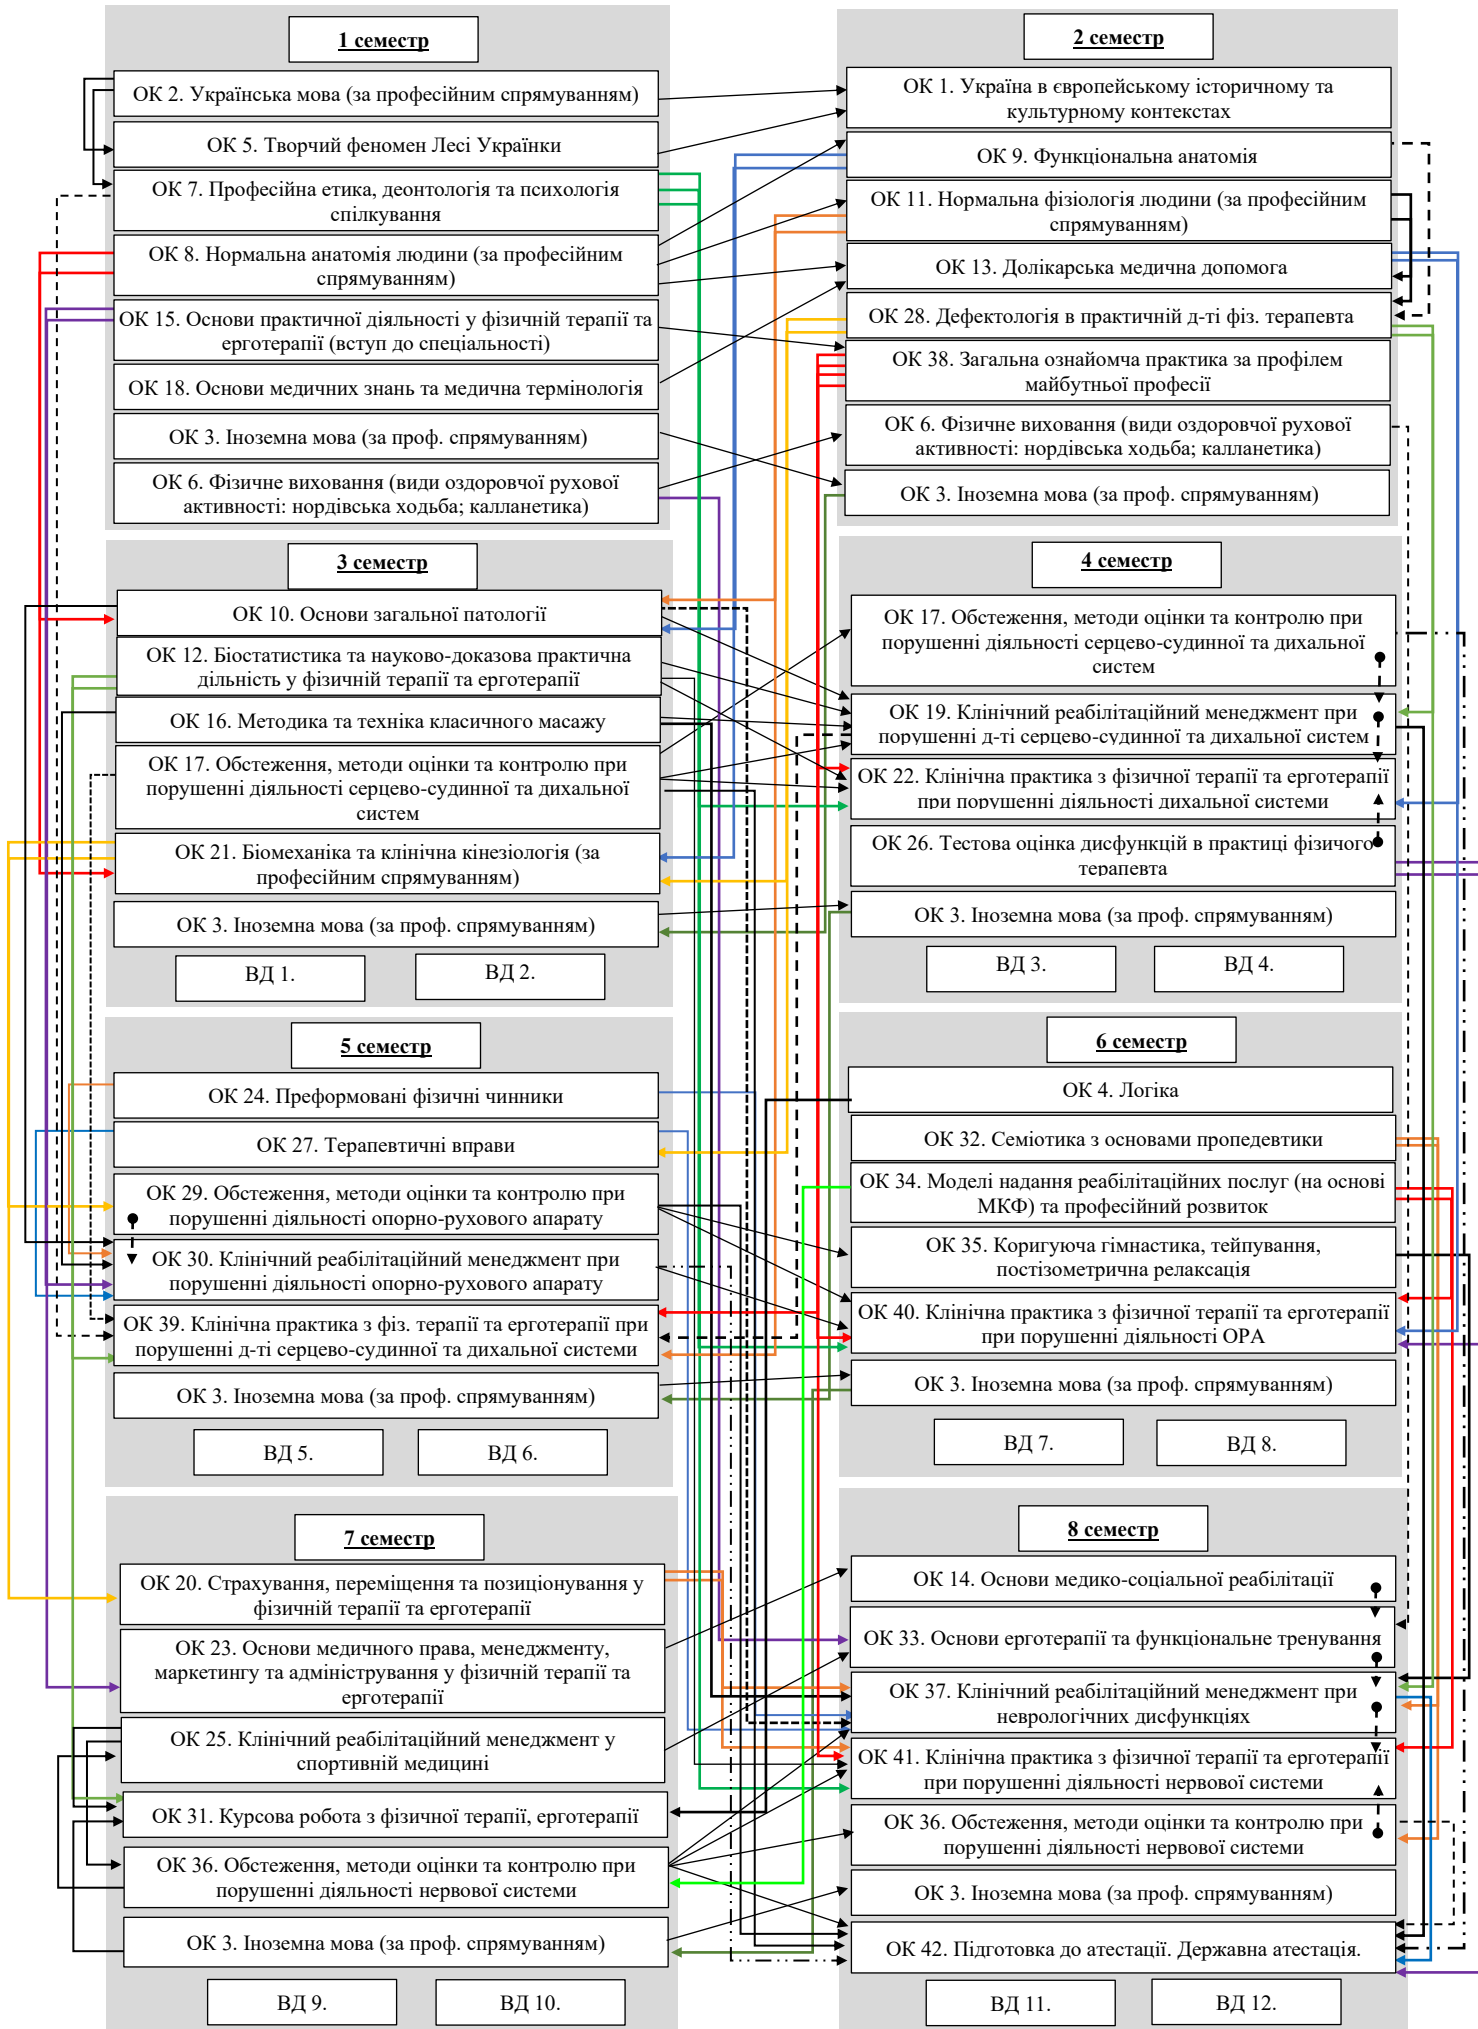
1 семестр

ОК 2. Українська мова (за професійним спрямуванням)

ОК 5. Творчий феномен Лесі Українки

ОК 7. Професійна етика, деонтологія та психологія спілкування

ОК 8. Нормальна анатомія людини (за професійним спрямуванням)

ОК 15. Основи практичної діяльності у фізичній терапії та ерготерапії (вступ до спеціальності)

ОК 18. Основи медичних знань та медична термінологія

ОК 3. Іноземна мова (за проф. спрямуванням)

ОК 6. Фізичне виховання (види оздоровчої рухової активності: нордівська ходьба; калланетика)

2 семестр

ОК 1. Україна в європейському історичному та культурному контекстах

ОК 9. Функціональна анатомія

ОК 11. Нормальна фізіологія людини (за професійним спрямуванням)

ОК 13. Долікарська медична допомога

ОК 28. Дефектологія в практичній д-ті фіз. терапевта

ОК 38. Загальна ознайомча практика за профілем майбутньої професії

ОК 6. Фізичне виховання (види оздоровчої рухової активності: нордівська ходьба; калланетика)

ОК 3. Іноземна мова (за проф. спрямуванням)

3 семестр

ОК 10. Основи загальної патології

ОК 12. Біостатистика та науково-доказова практична діяльність у фізичній терапії та ерготерапії

ОК 16. Методика та техніка класичного масажу

ОК 17. Обстеження, методи оцінки та контролю при порушенні діяльності серцево-судинної та дихальної систем

ОК 21. Біомеханіка та клінічна кінезіологія (за професійним спрямуванням)

ОК 3. Іноземна мова (за проф. спрямуванням)

ВД 1.

ВД 2.

4 семестр

ОК 17. Обстеження, методи оцінки та контролю при порушенні діяльності серцево-судинної та дихальної систем

ОК 19. Клінічний реабілітаційний менеджмент при порушенні д-ті серцево-судинної та дихальної систем

ОК 22. Клінічна практика з фізичної терапії та ерготерапії при порушенні діяльності дихальної системи

ОК 26. Тестова оцінка дисфункцій в практиці фізичого терапевта

ОК 3. Іноземна мова (за проф. спрямуванням)

ВД 3.

ВД 4.

5 семестр

ОК 24. Преформовані фізичні чинники

ОК 27. Терапевтичні вправи

ОК 29. Обстеження, методи оцінки та контролю при порушенні діяльності опорно-рухового апарату

ОК 30. Клінічний реабілітаційний менеджмент при порушенні діяльності опорно-рухового апарату

ОК 39. Клінічна практика з фіз. терапії та ерготерапії при порушенні д-ті серцево-судинної та дихальної системи

ОК 3. Іноземна мова (за проф. спрямуванням)

ВД 5.

ВД 6.

6 семестр

ОК 4. Логіка

ОК 32. Семіотика з основами пропедевтики

ОК 34. Моделі надання реабілітаційних послуг (на основі МКФ) та професійний розвиток

ОК 35. Коригуюча гімнастика, тейпування, постізометрична релаксація

ОК 40. Клінічна практика з фізичної терапії та ерготерапії при порушенні діяльності ОРА

ОК 3. Іноземна мова (за проф. спрямуванням)

ВД 7.

ВД 8.

7 семестр

ОК 20. Страхування, переміщення та позиціонування у фізичній терапії та ерготерапії

ОК 23. Основи медичного права, менеджменту, маркетингу та адміністрування у фізичній терапії та ерготерапії

ОК 25. Клінічний реабілітаційний менеджмент у спортивній медицині

ОК 31. Курсова робота з фізичної терапії, ерготерапії

ОК 36. Обстеження, методи оцінки та контролю при порушенні діяльності нервової системи

ОК 3. Іноземна мова (за проф. спрямуванням)

ВД 9.

ВД 10.

8 семестр

ОК 14. Основи медико-соціальної реабілітації

ОК 33. Основи ерготерапії та функціональне тренування

ОК 37. Клінічний реабілітаційний менеджмент при неврологічних дисфункціях

ОК 41. Клінічна практика з фізичної терапії та ерготерапії при порушенні діяльності нервової системи

ОК 36. Обстеження, методи оцінки та контролю при порушенні діяльності нервової системи

ОК 3. Іноземна мова (за проф. спрямуванням)

ОК 42. Підготовка до атестації. Державна атестація.

ВД 11.

ВД 12.